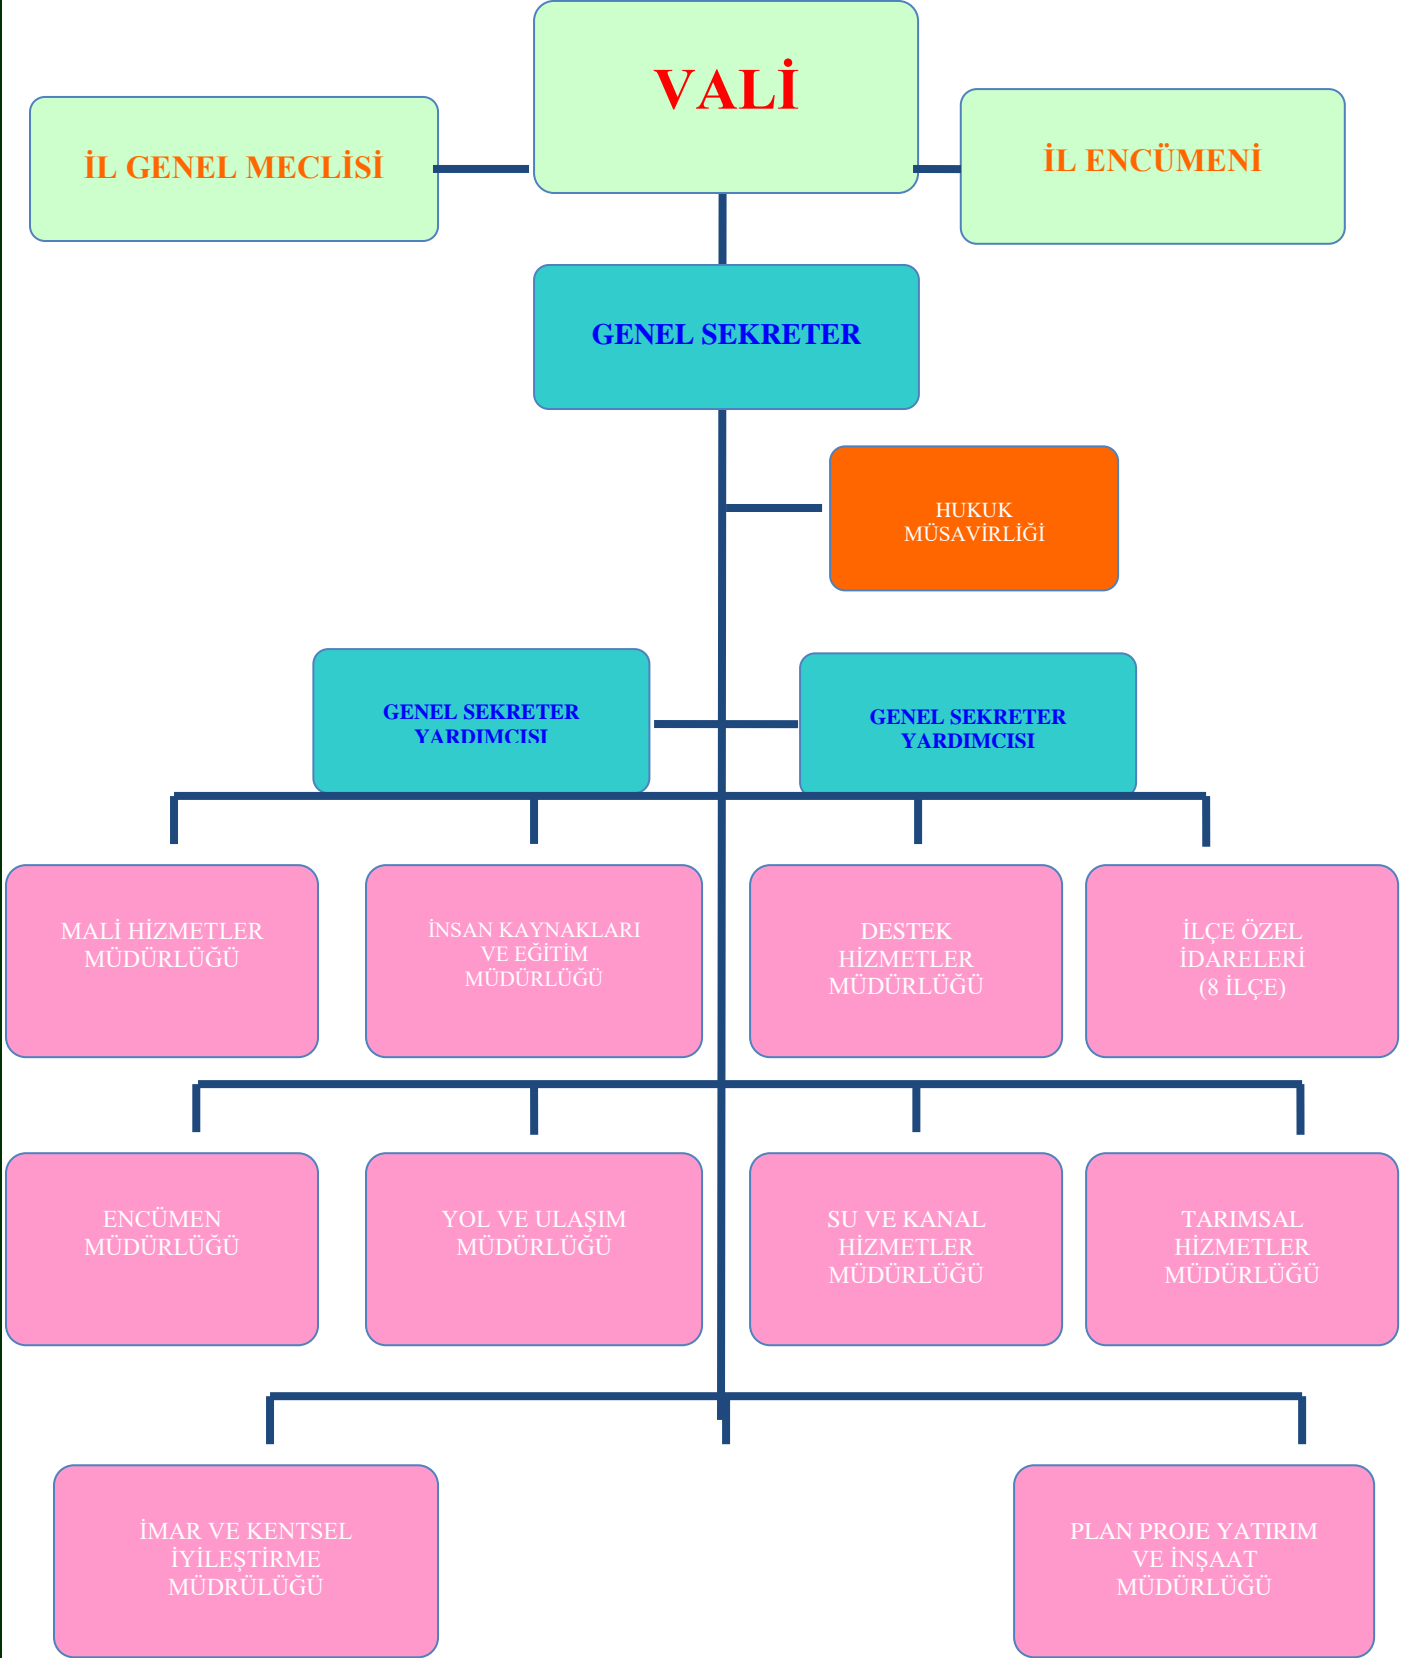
İL GENEL MECLİSİ

VALİ

İL ENCÜMENİ

GENEL SEKRETER

HUKUK MÜSAVİRLİĞİ

GENEL SEKRETER YARDIMCISI

GENEL SEKRETER YARDIMCISI

MALİ HİZMETLER MÜDÜRLÜĞÜ

İNSAN KAYNAKLARI VE EĞİTİM MÜDÜRLÜĞÜ

DESTEK HİZMETLER MÜDÜRLÜĞÜ

İLÇE ÖZEL İDARELERİ (8 İLÇE)

ENCÜMEN MÜDÜRLÜĞÜ

YOL VE ULAŞIM MÜDÜRLÜĞÜ

SU VE KANAL HİZMETLER MÜDÜRLÜĞÜ

TARIMSAL HİZMETLER MÜDÜRLÜĞÜ

İMAR VE KENTSEL İYİLEŞTİRME MÜDRÜLÜĞÜ

PLAN PROJE YATIRIM VE İNŞAAT MÜDÜRLÜĞÜ